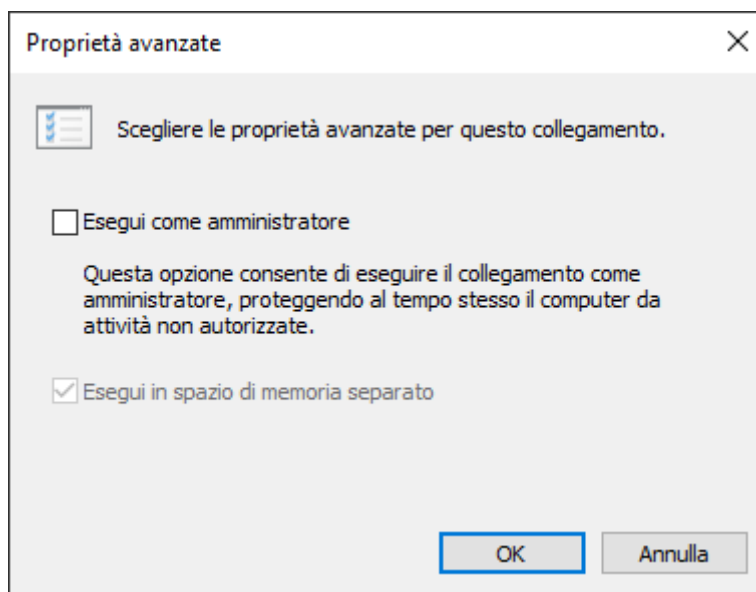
Proprietà avanzate

Scegliere le proprietà avanzate per questo collegamento.

Esegui come amministratore

Questa opzione consente di eseguire il collegamento come amministratore, proteggendo al tempo stesso il computer da attività non autorizzate.

Esegui in spazio di memoria separato

OK

Annulla